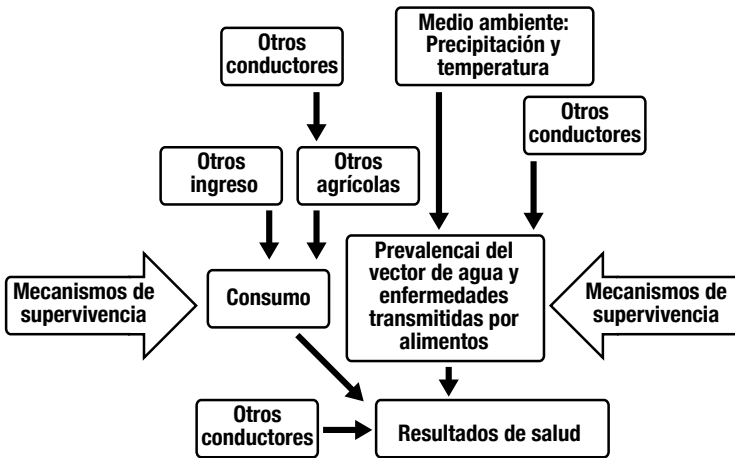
Medio ambiente: Precipitación y temperatura

Otros conductores

Otros conductores

Otros ingreso

Otros agrícolas

Mecanismos de supervivencia

Consumo

Prevalencai del vector de agua y enfermedades transmitidas por alimentos

Mecanismos de supervivencia

Otros conductores

Resultados de salud